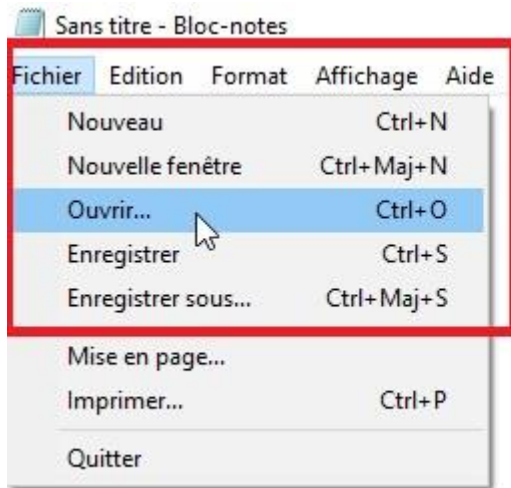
Sans titre - Bloc-notes

Fichier Edition Format Affichage Aide

Nouveau Ctrl+N
Nouvelle fenêtre Ctrl+Maj+N
Ouvrir... Ctrl+O
Enregistrer Ctrl+S
Enregistrer sous... Ctrl+Maj+S
Mise en page...
Imprimer... Ctrl+P
Quitter